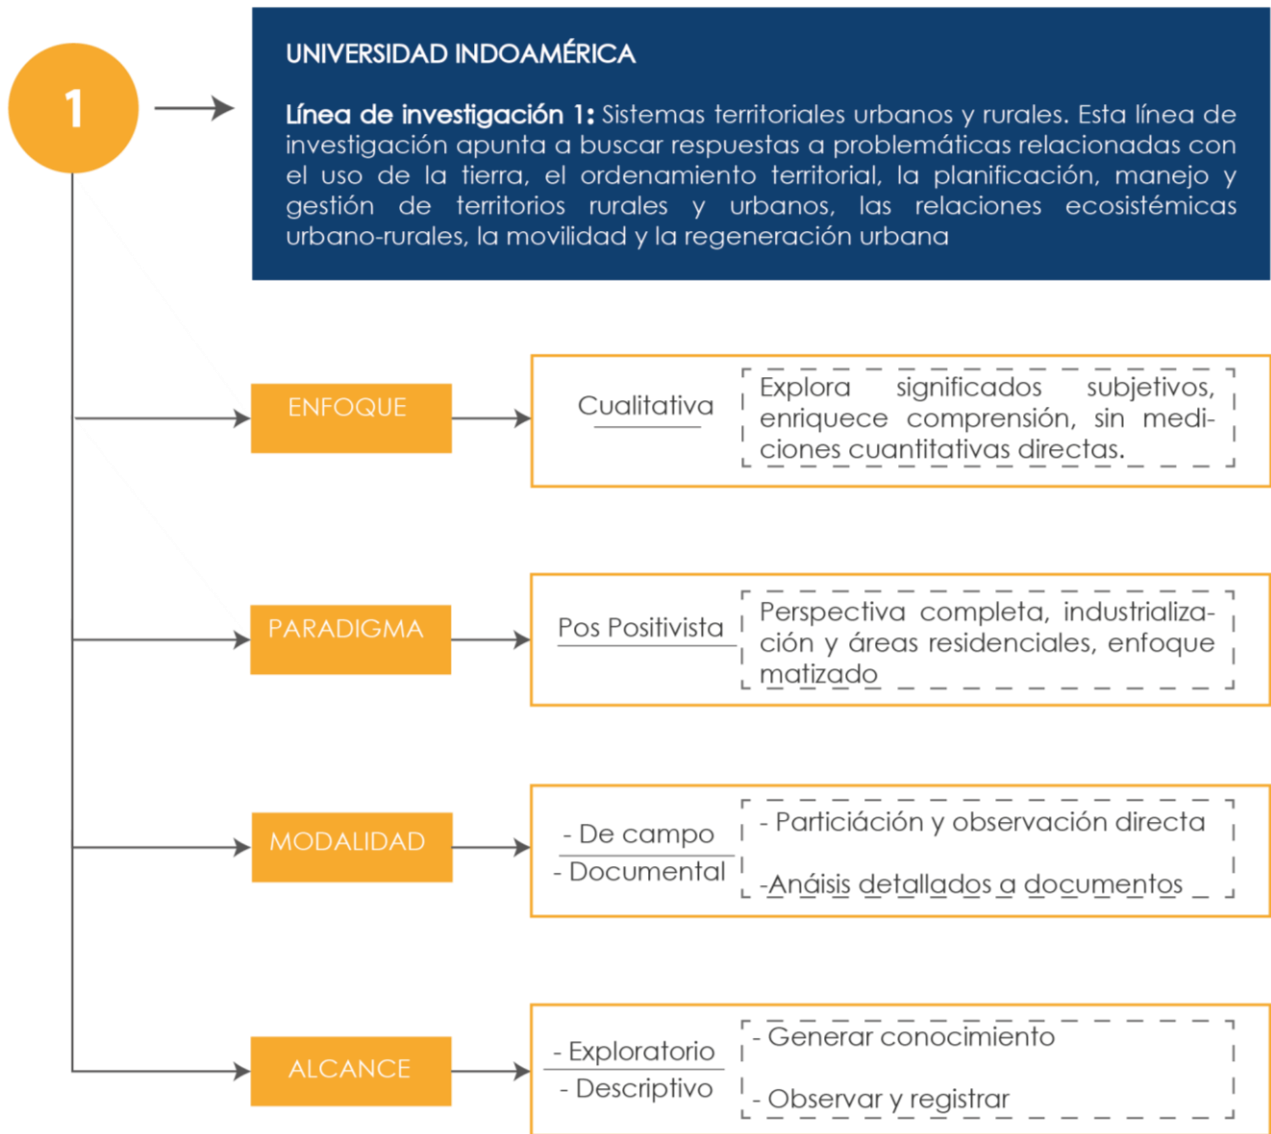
1

UNIVERSIDAD INDOAMÉRICA

Línea de investigación 1: Sistemas territoriales urbanos y rurales. Esta línea de investigación apunta a buscar respuestas a problemáticas relacionadas con el uso de la tierra, el ordenamiento territorial, la planificación, manejo y gestión de territorios rurales y urbanos, las relaciones ecosistémicas urbano-rurales, la movilidad y la regeneración urbana

ENFOQUE

Cualitativa

Explora significados subjetivos, enriquece comprensión, sin mediciones cuantitativas directas.

PARADIGMA

Pos Positivista

Perspectiva completa, industrialización y áreas residenciales, enfoque matizado

MODALIDAD

- De campo
- Documental

- Particiáción y observación directa
-Anáisis detallados a documentos

ALCANCE

- Exploratorio
- Descriptivo

- Generar conocimiento
- Observar y registrar